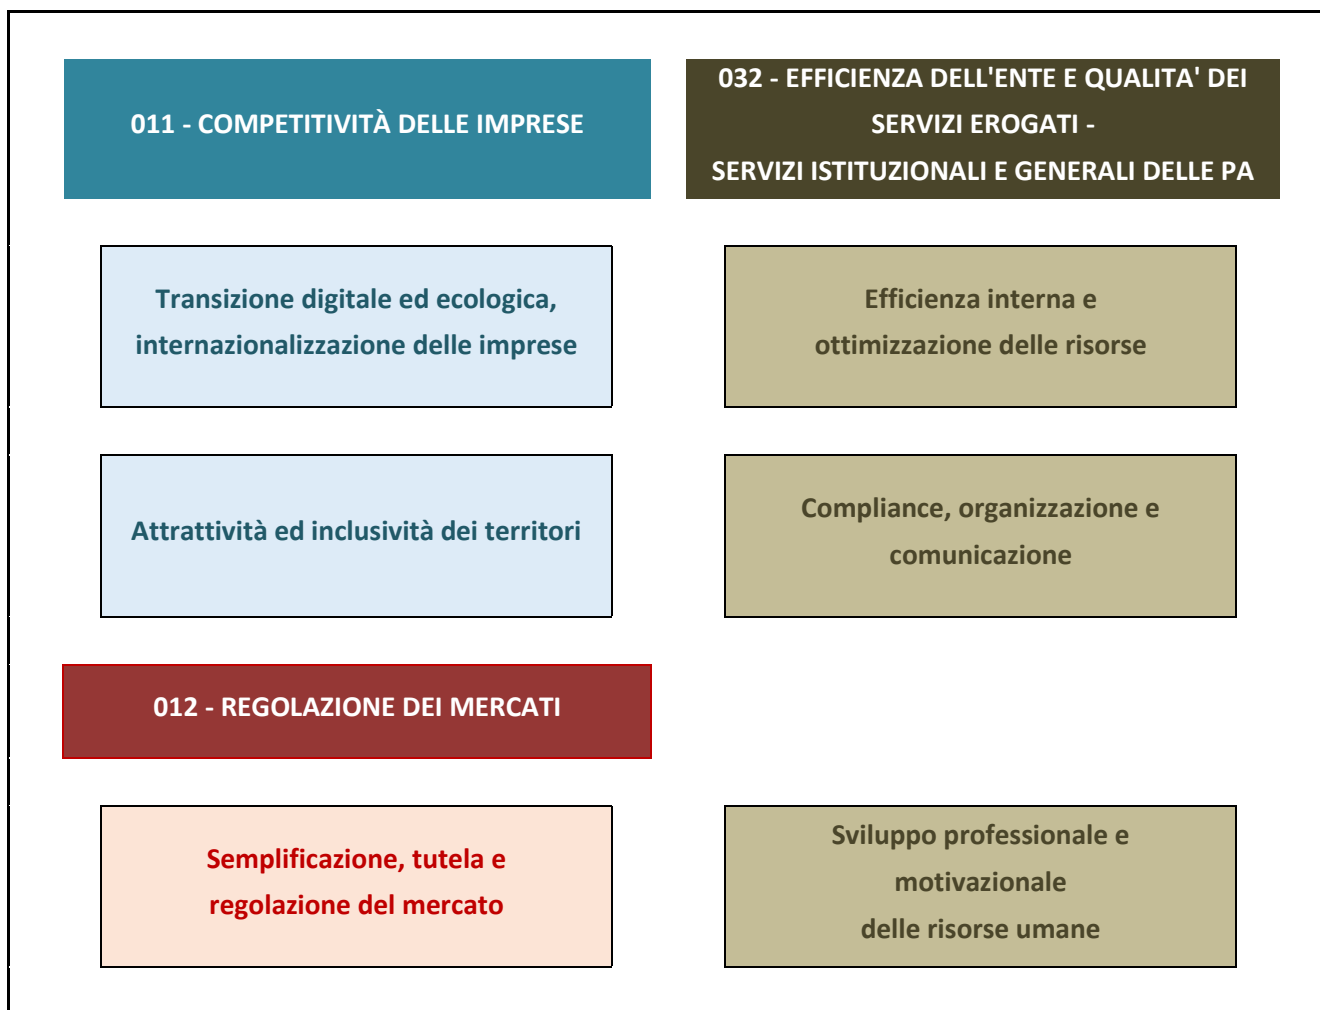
011 - COMPETITIVITÀ DELLE IMPRESE

Transizione digitale ed ecologica, internazionalizzazione delle imprese

Attrattività ed inclusività dei territori

012 - REGOLAZIONE DEI MERCATI

Semplificazione, tutela e regolazione del mercato

032 - EFFICIENZA DELL'ENTE E QUALITA' DEI SERVIZI EROGATI -
SERVIZI ISTITUZIONALI E GENERALI DELLE PA

Efficienza interna e ottimizzazione delle risorse

Compliance, organizzazione e comunicazione

Sviluppo professionale e motivazionale
delle risorse umane